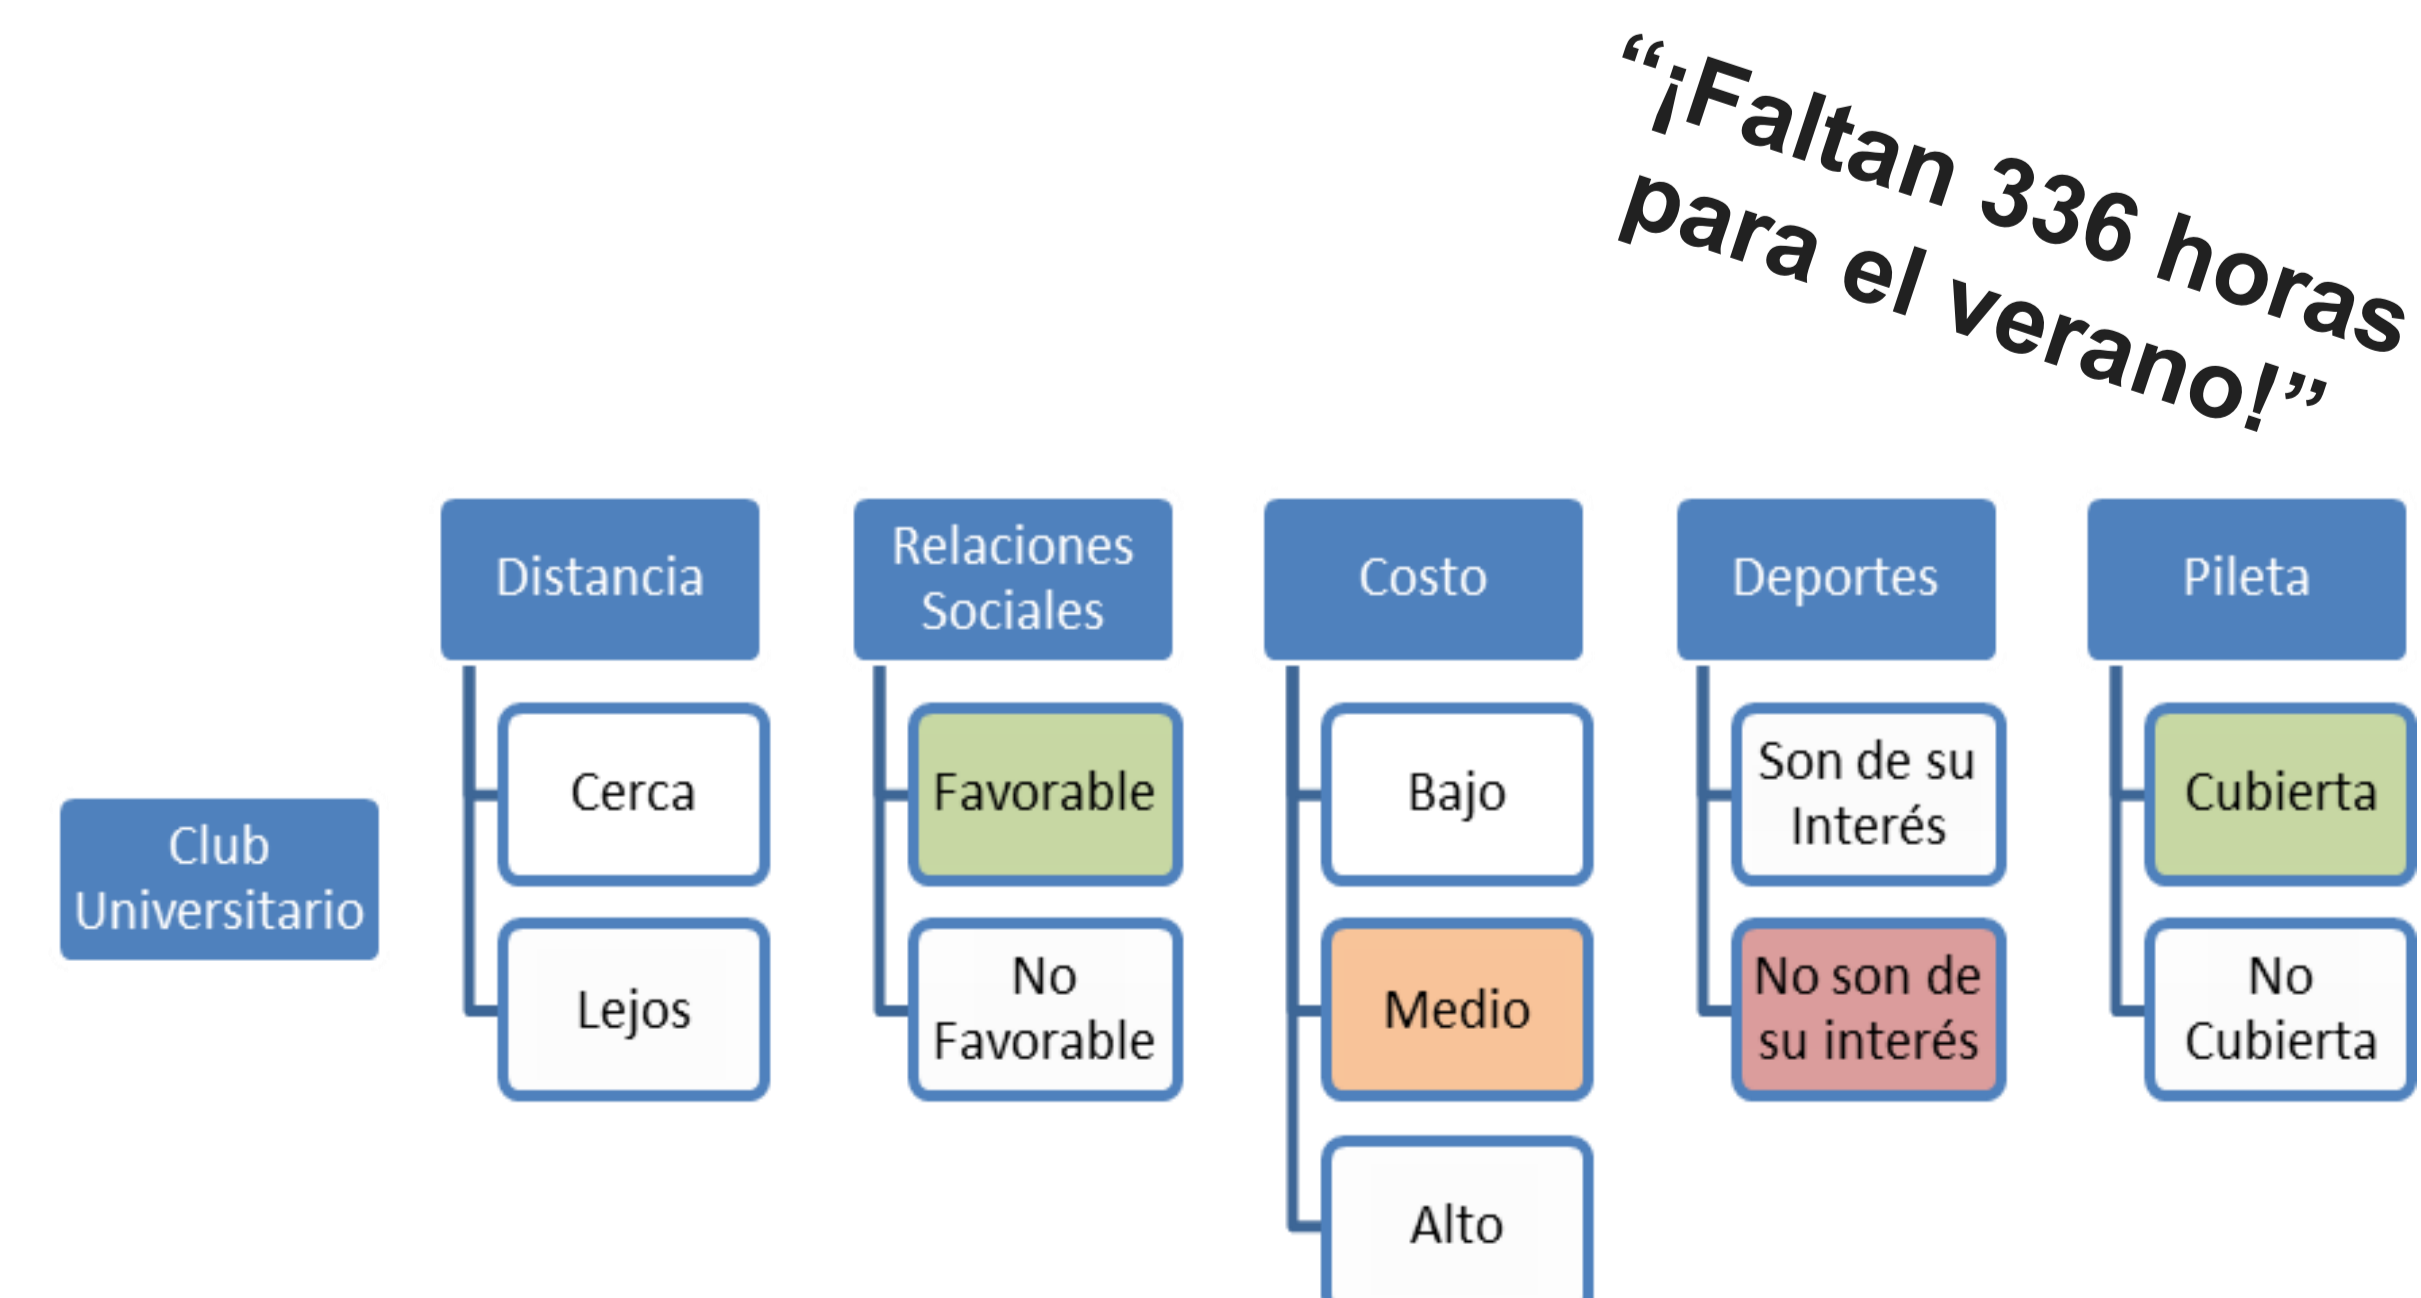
"¡Faltan 336 horas para el verano!"

Club Universitario

Distancia
Cerca
Lejos

Relaciones Sociales
Favorable
No Favorable

Costo
Bajo
Medio
Alto

Deportes
Son de su Interés
No son de su interés

Pileta
Cubierta
No Cubierta